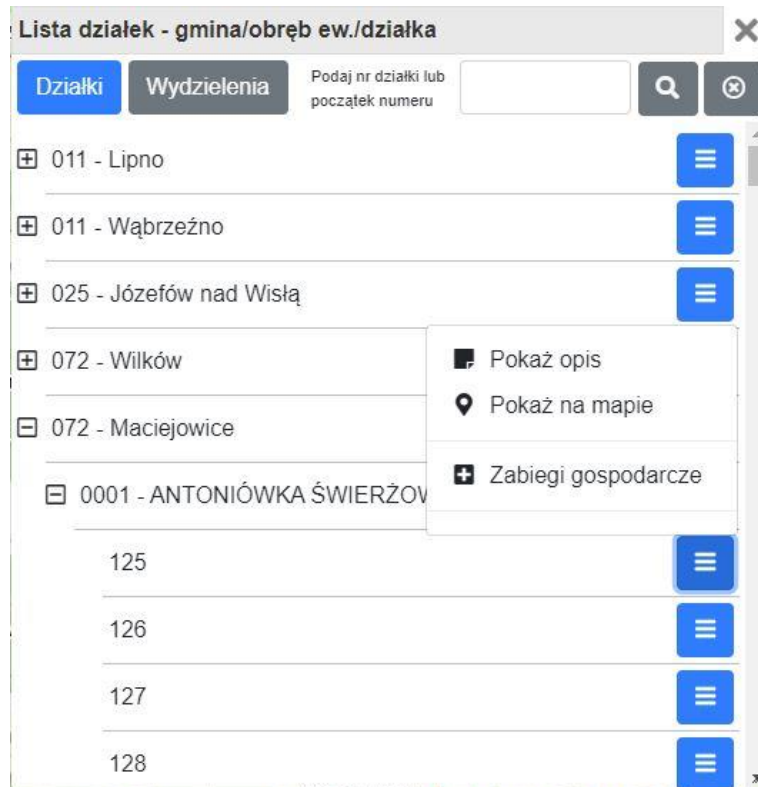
Lista działek - gmina/obręb ew./działka

Działki Wydzielenia Podaj nr działki lub początek numeru

011 - Lipno

011 - Wąbrzeźno

025 - Józefów nad Wisłą

072 - Wilków

072 - Maciejowice

0001 - ANTONIÓWKA ŚWIERŻOW

Pokaż opis

Pokaż na mapie

Zabiegi gospodarcze

125

126

127

128